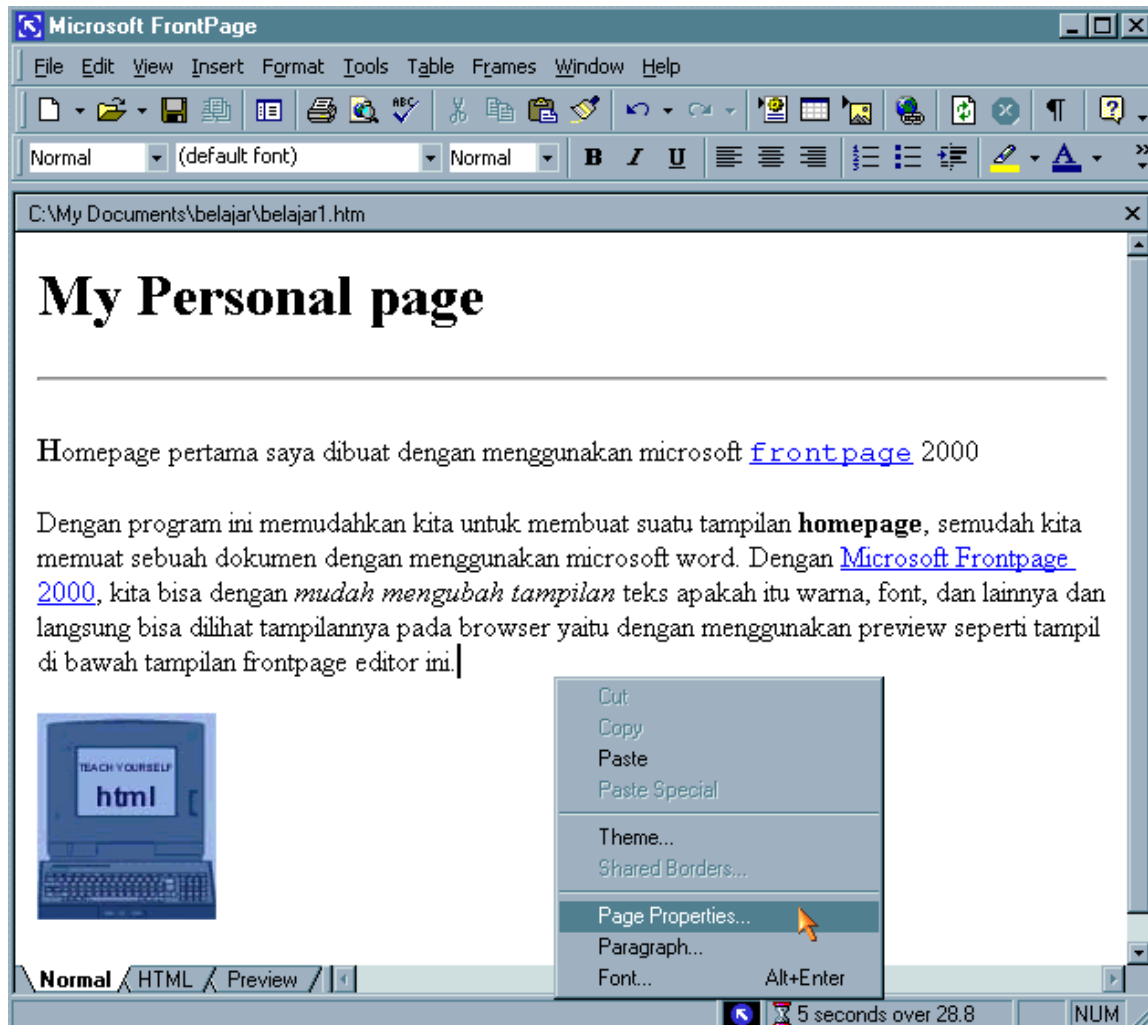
Microsoft FrontPage

File Edit View Insert Format Tools Table Frames Window Help

Normal (default font) Normal B I U

C:\My Documents\belajar\belajar1.htm

My Personal page

Homepage pertama saya dibuat dengan menggunakan microsoft frontpage 2000

Dengan program ini memudahkan kita untuk membuat suatu tampilan **homepage**, semudah kita memuat sebuah dokumen dengan menggunakan microsoft word. Dengan Microsoft Frontpage 2000, kita bisa dengan *mudah mengubah tampilan* teks apakah itu warna, font, dan lainnya dan langsung bisa dilihat tampilannya pada browser yaitu dengan menggunakan preview seperti tampil di bawah tampilan frontpage editor ini.

TEACH YOURSELF
html

Cut
Copy
Paste
Paste Special
Theme...
Shared Borders...
Page Properties...
Paragraph...
Font... Alt+Enter

Normal HTML Preview

5 seconds over 28.8 NUM